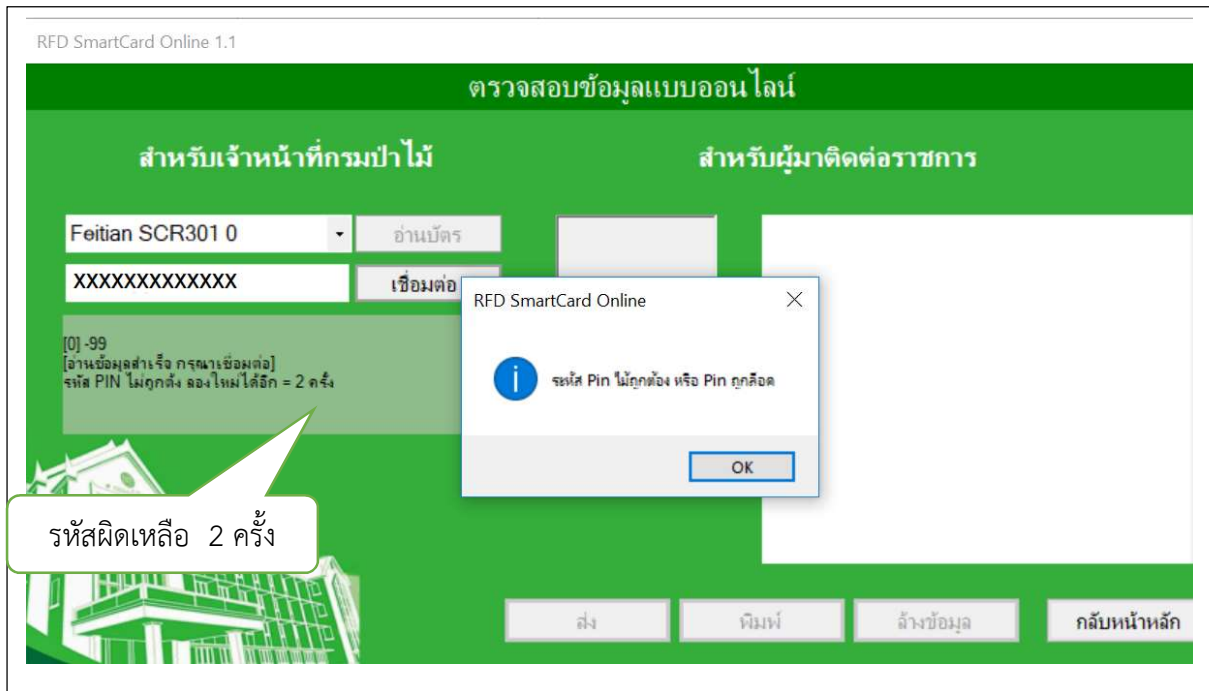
RFD SmartCard Online 1.1

ตรวจสอบข้อมูลแบบออนไลน์

สำหรับเจ้าหน้าที่กรมป่าไม้

สำหรับผู้มาติดต่อราชการ

Feitian SCR301 0

อ่านบัตร

XXXXXXXXXXXXX

เชื่อมต่อ

[0] -99
[อ่านข้อมูลสำเร็จ กรุณาเชื่อมต่อ]
รหัส PIN ไม่ถูกต้อง ลองใหม่ได้อีก = 2 ครั้ง

RFD SmartCard Online

รหัส Pin ไม่ถูกต้อง หรือ Pin ถูกล็อค

OK

รหัสผิดเหลือ 2 ครั้ง

ส่ง

พิมพ์

ล้างข้อมูล

กลับหน้าหลัก